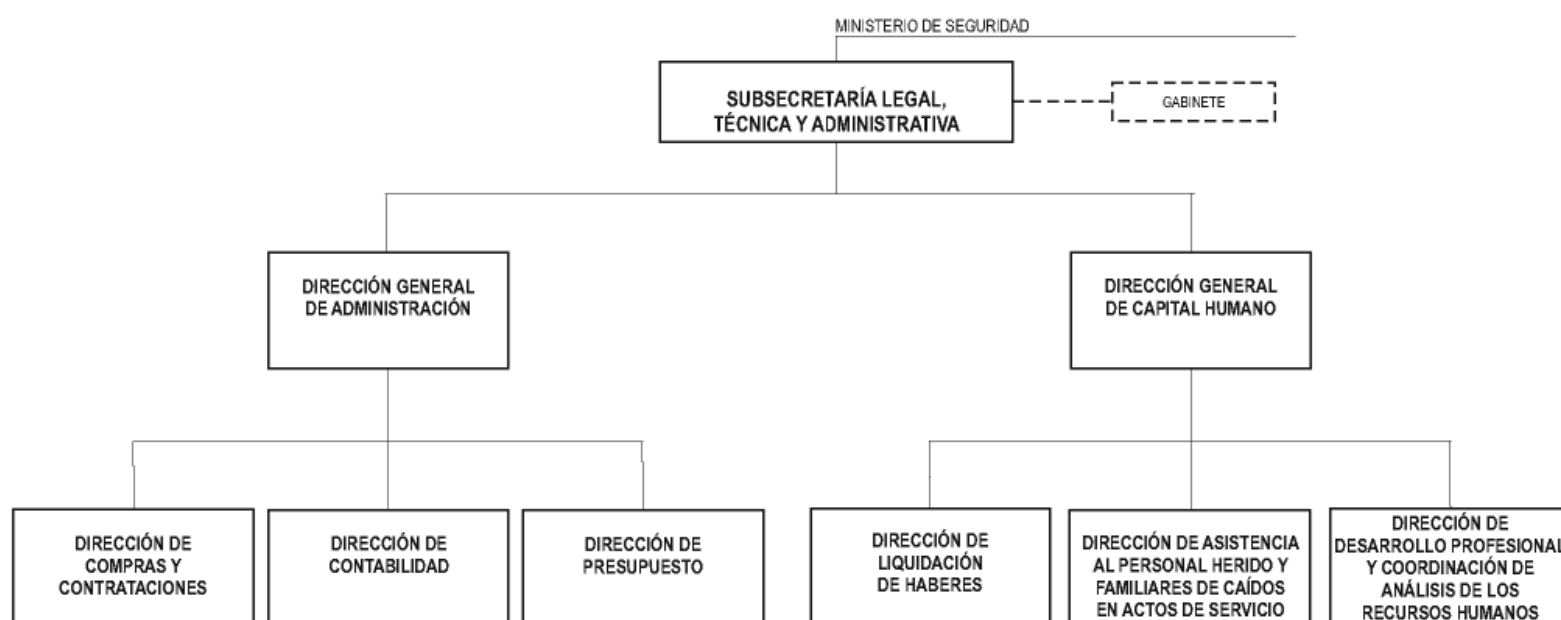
MINISTERIO DE SEGURIDAD

SUBSECRETARÍA LEGAL, TÉCNICA Y ADMINISTRATIVA

GABINETE

DIRECCIÓN GENERAL DE ADMINISTRACIÓN

DIRECCIÓN GENERAL DE CAPITAL HUMANO

DIRECCIÓN DE COMPRAS Y CONTRATACIONES

DIRECCIÓN DE CONTABILIDAD

DIRECCIÓN DE PRESUPUESTO

DIRECCIÓN DE LIQUIDACIÓN DE HABERES

DIRECCIÓN DE ASISTENCIA AL PERSONAL HERIDO Y FAMILIARES DE CAÍDOS EN ACTOS DE SERVICIO

DIRECCIÓN DE DESARROLLO PROFESIONAL Y COORDINACIÓN DE ANÁLISIS DE LOS RECURSOS HUMANOS